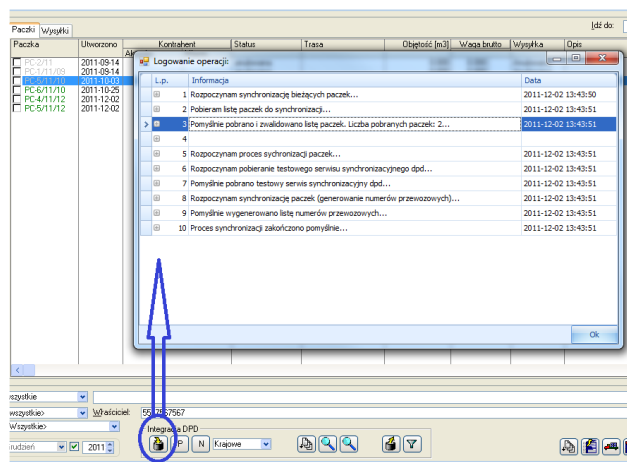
Paczki Wysyłki

Idź do:

| Paczka | Utworzono | Kontrahent | Status | Trasa | Objętość [m3] | Waga brutto | Wysyłka | Opis |
|---|---|---|---|---|---|---|---|---|
| PC-2/11 | 2011-09-14 | | | | | | | |
| PC-1/11/09 | 2011-09-14 | | | | | | | |
| PC-5/11/10 | 2011-10-03 | | | | | | | |
| PC-6/11/10 | 2011-10-25 | | | | | | | |
| PC-4/11/12 | 2011-12-02 | | | | | | | |
| PC-5/11/12 | 2011-12-02 | | | | | | | |

Logowanie operacji:

| L.p. | Informacja | Data |
|---|---|---|
| 1 | Rozpoczynam synchronizację bieżących paczek... | 2011-12-02 13:43:50 |
| 2 | Pobieram listę paczek do synchronizacji... | 2011-12-02 13:43:51 |
| 3 | Pomyślnie pobrano i zwalidowano listę paczek. Liczba pobranych paczek: 2... | 2011-12-02 13:43:51 |
| 4 | | |
| 5 | Rozpoczynam proces synchronizacji paczek... | 2011-12-02 13:43:51 |
| 6 | Rozpoczynam pobieranie testowego serwisu synchronizacyjnego dpd... | 2011-12-02 13:43:51 |
| 7 | Pomyślnie pobrano testowy serwis synchronizacyjny dpd... | 2011-12-02 13:43:51 |
| 8 | Rozpoczynam synchronizację paczek (generowanie numerów przewozowych)... | 2011-12-02 13:43:51 |
| 9 | Pomyślnie wygenerowano listę numerów przewozowych... | 2011-12-02 13:43:51 |
| 10 | Proces synchronizacji zakończono pomyślnie... | 2011-12-02 13:43:51 |

Ok

szystkie
szystkie> Właściciel: 55 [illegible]7567
Wszystkie>
rudzień 2011
Integracja DPD
P N Krajowe